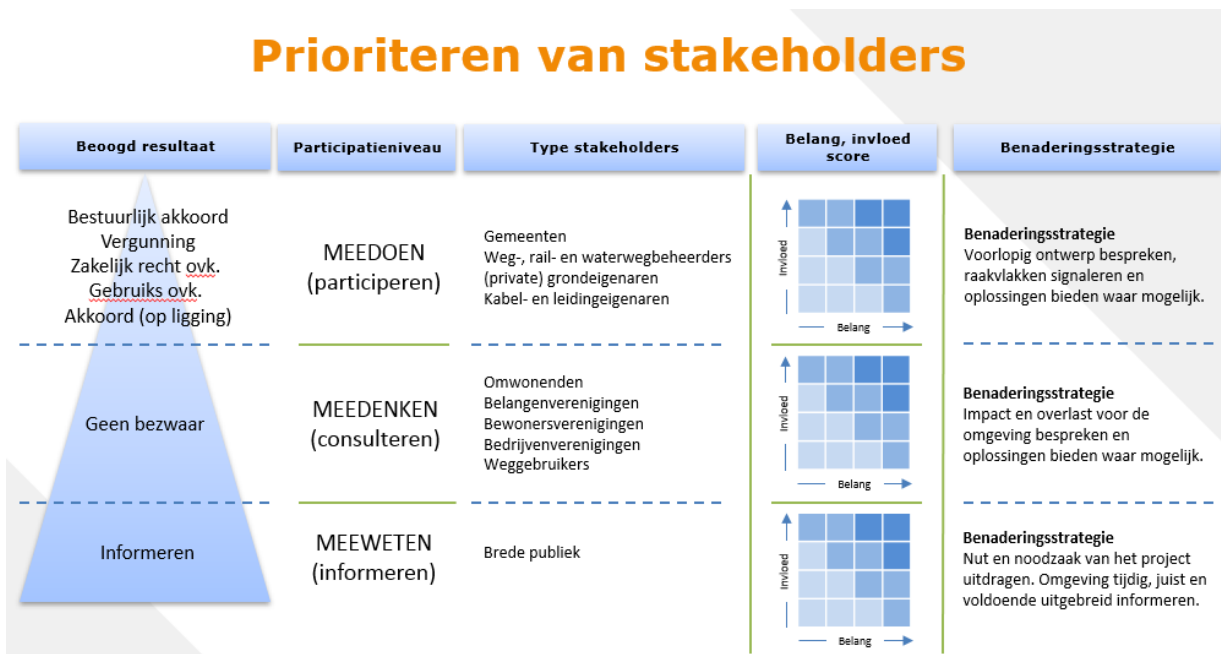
Prioriteren van stakeholders

| Beoogd resultaat | Participatieniveau | Type stakeholders | Belang, invloed score | Benaderingsstrategie |
|---|---|---|---|---|
| Bestuurlijk akkoord Vergunning Zakelijk recht ovk. Gebruiks ovk. Akkoord (op ligging) | MEEDOEN (participeren) | Gemeenten Weg-, rail- en waterwegbeheerders (private) grondeigenaren Kabel- en leidingeigenaren | Invloed Belang | **Benaderingsstrategie** Voorlopig ontwerp bespreken, raakvlakken signaleren en oplossingen bieden waar mogelijk. |
| Geen bezwaar | MEEDENKEN (consulteren) | Omwonenden Belangenverenigingen Bewonersverenigingen Bedrijvenverenigingen Weggebruikers | Invloed Belang | **Benaderingsstrategie** Impact en overlast voor de omgeving bespreken en oplossingen bieden waar mogelijk. |
| Informeren | MEEWETEN (informeren) | Brede publiek | Invloed Belang | **Benaderingsstrategie** Nut en noodzaak van het project uitdragen. Omgeving tijdig, juist en voldoende uitgebreid informeren. |